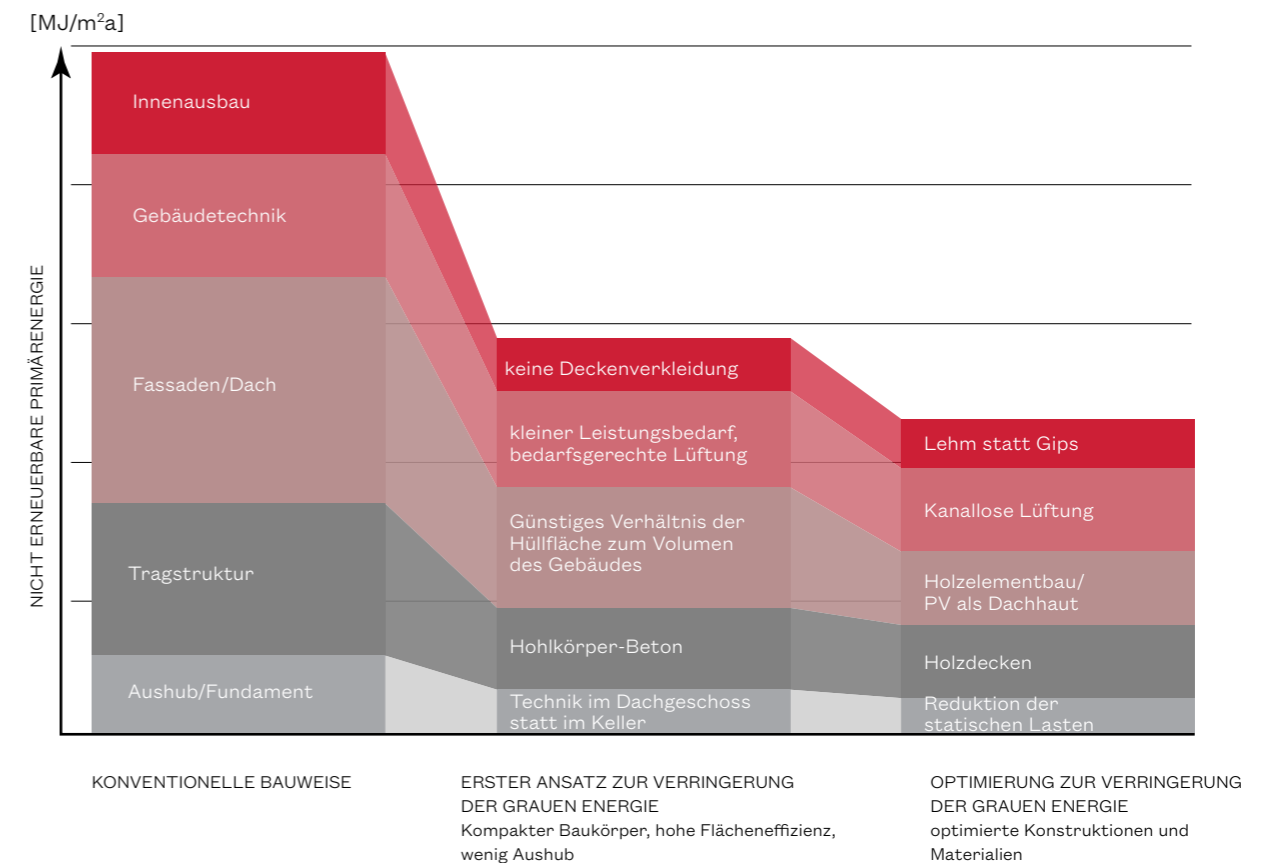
[MJ/m$^2$a]

NICHT ERNEUERBARE PRIMÄRENERGIE

Innenausbau

Gebäudetechnik

Fassaden/Dach

Tragstruktur

Aushub/Fundament

keine Deckenverkleidung

kleiner Leistungsbedarf, bedarfsgerechte Lüftung

Günstiges Verhältnis der Hüllfläche zum Volumen des Gebäudes

Hohlkörper-Beton

Technik im Dachgeschoss statt im Keller

Lehm statt Gips

Kanallose Lüftung

Holzelementbau/ PV als Dachhaut

Holzdecken

Reduktion der statischen Lasten

KONVENTIONELLE BAUWEISE

ERSTER ANSATZ ZUR VERRINGERUNG DER GRAUEN ENERGIE
Kompakter Baukörper, hohe Flächeneffizienz, wenig Aushub

OPTIMIERUNG ZUR VERRINGERUNG DER GRAUEN ENERGIE
optimierte Konstruktionen und Materialien